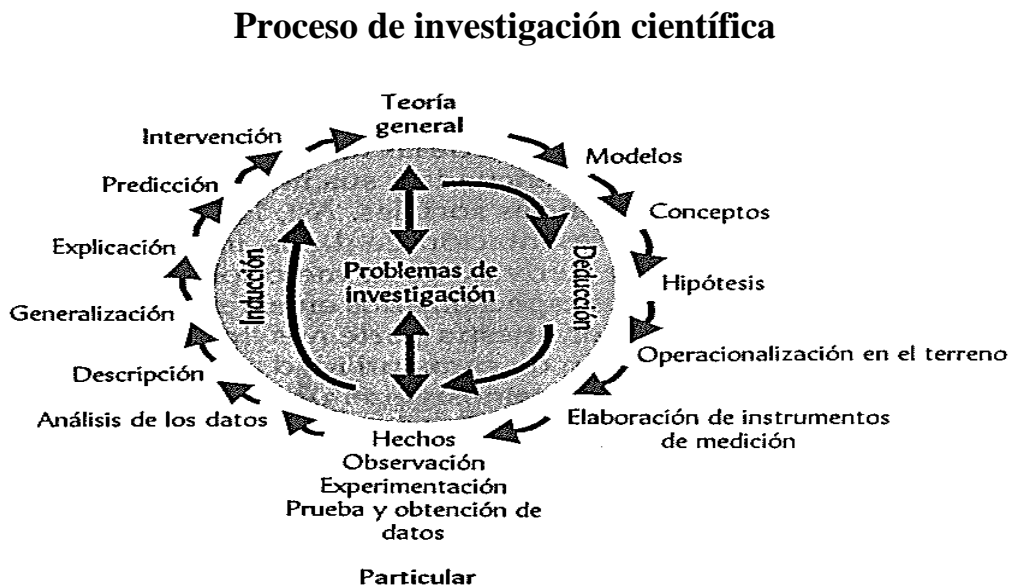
Proceso de investigación científica

Teoría general

Modelos

Conceptos

Hipótesis

Operacionalización en el terreno

Elaboración de instrumentos de medición

Hechos
Observación
Experimentación
Prueba y obtención de datos

Particular

Análisis de los datos

Descripción

Generalización

Explicación

Predicción

Intervención

Inducción

Problemas de investigación

Deducción